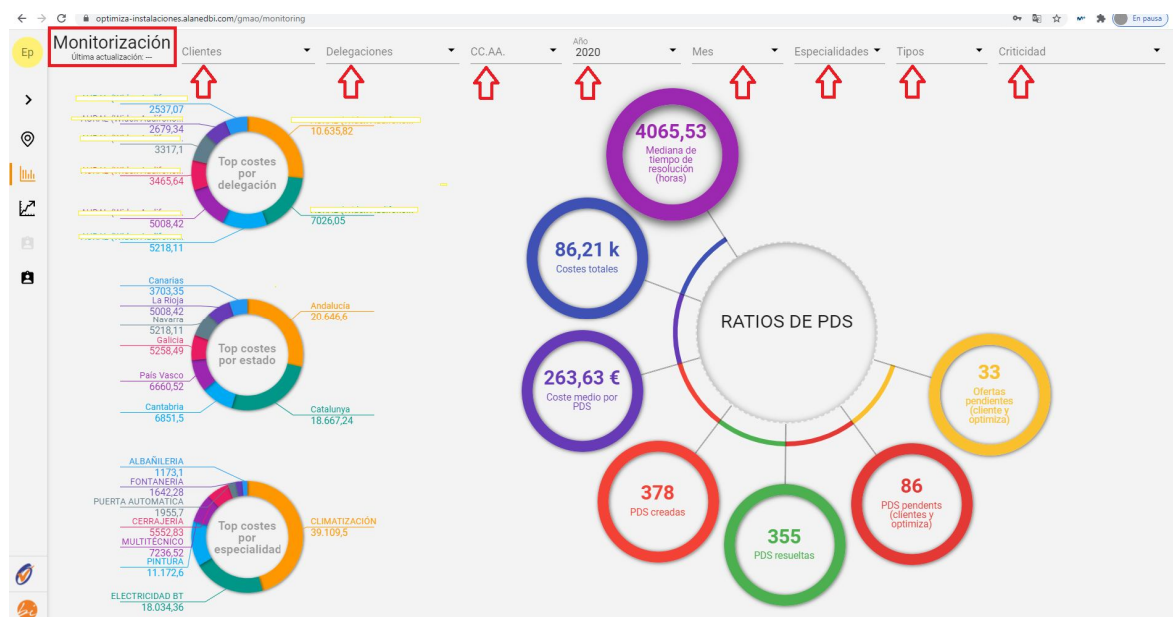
optimiza-instalaciones.alanedbi.com/gmao/monitoring

En pausa

Ep

Monitorización
Última actualización: ---

Clientes

Delegaciones

CC.AA.

Año
2020

Mes

Especialidades

Tipos

Criticidad

2537,07
2679,34
3317,1
3465,64
5008,42
5218,11
10.635,82
7026,05

Top costes por delegación

Canarias
3703,35
La Rioja
5008,42
Navarra
5218,11
Galicia
5258,49
País Vasco
6660,52
Cantabria
6851,5
Andalucía
20.646,6
Catalunya
18.667,24

Top costes por estado

ALBAÑILERIA
1173,1
FONTANERIA
1642,28
PUERTA AUTOMATICA
1955,7
CERRAJERIA
5552,83
MULTITECNICO
7236,52
PINTURA
11.172,6
ELECTRICIDAD BT
18.034,36
CLIMATIZACIÓN
39.109,5

Top costes por especialidad

4065,53
Mediana de tiempo de resolución (horas)

86,21 k
Costes totales

263,63 €
Coste medio por PDS

RATIOS DE PDS

33
Ofertas pendientes (cliente y optimiza)

378
PDS creadas

355
PDS resueltas

86
PDS pendents (clientes y optimiza)